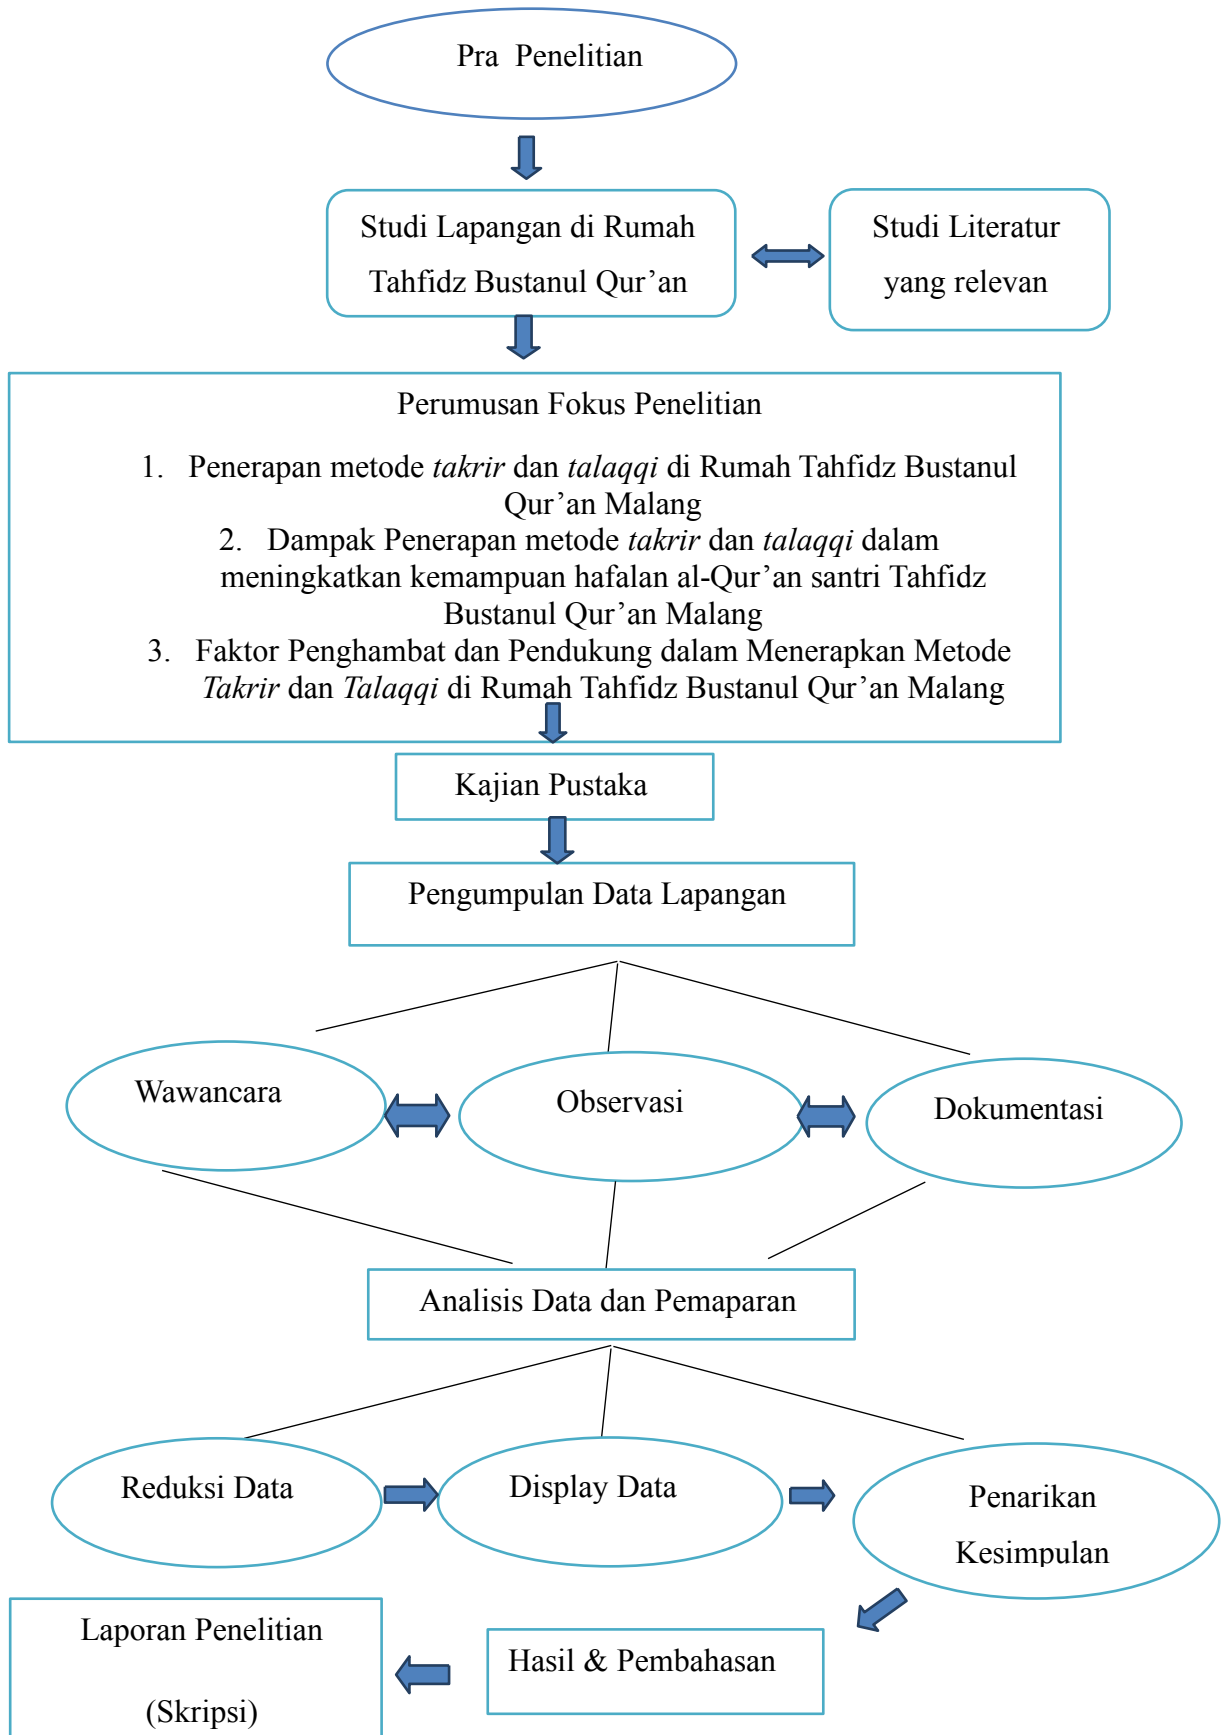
Pra Penelitian

Studi Lapangan di Rumah Tahfidz Bustanul Qur'an

Studi Literatur yang relevan

Perumusan Fokus Penelitian

1. Penerapan metode *takrir* dan *talaqqi* di Rumah Tahfidz Bustanul Qur'an Malang
2. Dampak Penerapan metode *takrir* dan *talaqqi* dalam meningkatkan kemampuan hafalan al-Qur'an santri Tahfidz Bustanul Qur'an Malang
3. Faktor Penghambat dan Pendukung dalam Menerapkan Metode *Takrir* dan *Talaqqi* di Rumah Tahfidz Bustanul Qur'an Malang

Kajian Pustaka

Pengumpulan Data Lapangan

Wawancara

Observasi

Dokumentasi

Analisis Data dan Pemaparan

Reduksi Data

Display Data

Penarikan Kesimpulan

Laporan Penelitian

(Skripsi)

Hasil & Pembahasan